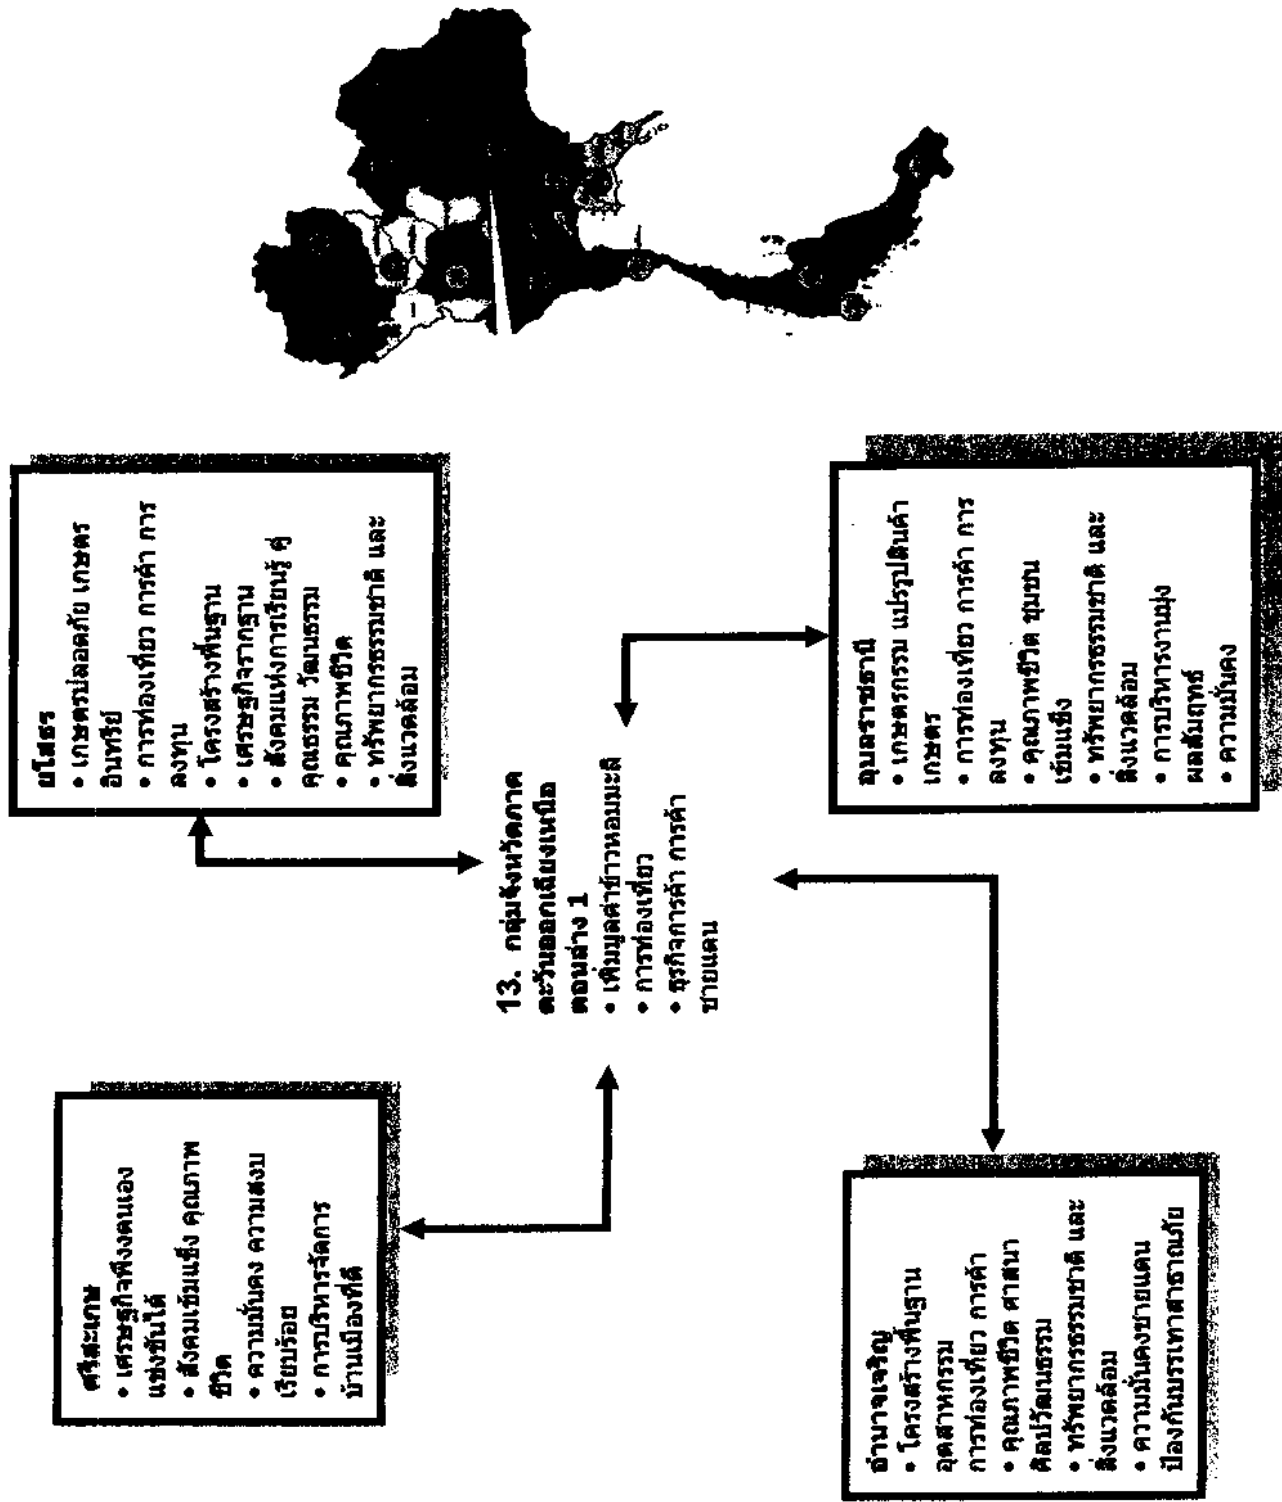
ยโสธร
• เกษตรปลอดภัย เกษตรอินทรีย์
• การท่องเที่ยว การค้า การลงทุน
• โครงสร้างพื้นฐาน
• เศรษฐกิจรากฐาน
• สังคมแห่งการเรียนรู้ คู่คุณธรรม วัฒนธรรม
• คุณภาพชีวิต
• ทรัพยากรธรรมชาติ และสิ่งแวดล้อม

13. กลุ่มจังหวัดภาคตะวันออกเฉียงเหนือตอนล่าง 1
• เพิ่มมูลค่าข้าวหอมมะลิ
• การท่องเที่ยว
• ธุรกิจการค้า การค้าชายแดน

อุบลราชธานี
• เกษตรกรรม แปรรูปสินค้าเกษตร
• การท่องเที่ยว การค้า การลงทุน
• คุณภาพชีวิต ชุมชนเข้มแข็ง
• ทรัพยากรธรรมชาติ และสิ่งแวดล้อม
• การบริหารงานมุ่งผลสัมฤทธิ์
• ความมั่นคง

ศรีสะเกษ
• เศรษฐกิจพึ่งตนเองแข่งขันได้
• สังคมเข้มแข็ง คุณภาพชีวิต
• ความมั่นคง ความสงบเรียบร้อย
• การบริหารจัดการบ้านเมืองที่ดี

อำนาจเจริญ
• โครงสร้างพื้นฐานอุตสาหกรรม การท่องเที่ยว การค้า
• คุณภาพชีวิต ศาสนาศิลปวัฒนธรรม
• ทรัพยากรธรรมชาติ และสิ่งแวดล้อม
• ความมั่นคงชายแดนป้องกันบรรเทาสาธารณภัย